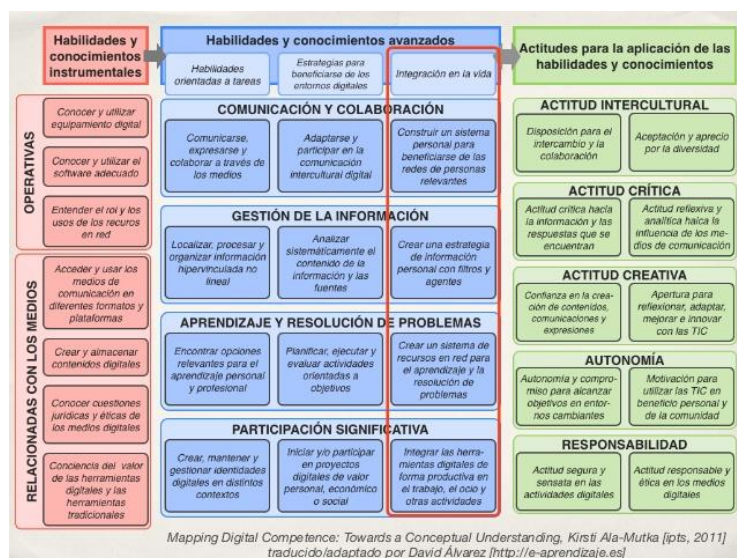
Habilidades y conocimientos instrumentales

Habilidades y conocimientos avanzados

Habilidades orientadas a tareas

Estrategias para beneficiarse de los entornos digitales

Integración en la vida

Actitudes para la aplicación de las habilidades y conocimientos

OPERATIVAS

Conocer y utilizar equipamiento digital

Conocer y utilizar el software adecuado

Entender el rol y los usos de los recursos en red

RELACIONADAS CON LOS MEDIOS

Acceder y usar los medios de comunicación en diferentes formatos y plataformas

Crear y almacenar contenidos digitales

Conocer cuestiones jurídicas y éticas de los medios digitales

Conciencia del valor de las herramientas digitales y las herramientas tradicionales

COMUNICACIÓN Y COLABORACIÓN

Comunicarse, expresarse y colaborar a través de los medios

Adaptarse y participar en la comunicación intercultural digital

Construir un sistema personal para beneficiarse de las redes de personas relevantes

GESTIÓN DE LA INFORMACIÓN

Localizar, procesar y organizar información hipervinculada no lineal

Analizar sistemáticamente el contenido de la información y las fuentes

Crear una estrategia de información personal con filtros y agentes

APRENDIZAJE Y RESOLUCIÓN DE PROBLEMAS

Encontrar opciones relevantes para el aprendizaje personal y profesional

Planificar, ejecutar y evaluar actividades orientadas a objetivos

Crear un sistema de recursos en red para el aprendizaje y la resolución de problemas

PARTICIPACIÓN SIGNIFICATIVA

Crear, mantener y gestionar identidades digitales en distintos contextos

Iniciar y/o participar en proyectos digitales de valor personal, económico o social

Integrar las herramientas digitales de forma productiva en el trabajo, el ocio y otras actividades

ACTITUD INTERCULTURAL

Disposición para el intercambio y la colaboración

Aceptación y aprecio por la diversidad

ACTITUD CRÍTICA

Actitud crítica hacia la información y las respuestas que se encuentran

Actitud reflexiva y analítica hacia la influencia de los medios de comunicación

ACTITUD CREATIVA

Confianza en la creación de contenidos, comunicaciones y expresiones

Apertura para reflexionar, adaptar, mejorar e innovar con las TIC

AUTONOMÍA

Autonomía y compromiso para alcanzar objetivos en entornos cambiantes

Motivación para utilizar las TIC en beneficio personal y de la comunidad

RESPONSABILIDAD

Actitud segura y sensata en las actividades digitales

Actitud responsable y ética en los medios digitales

Mapping Digital Competence: Towards a Conceptual Understanding, Kirsti Ala-Mutka [ipts, 2011] traducido/adaptado por David Álvarez [http://e-aprendizaje.es]